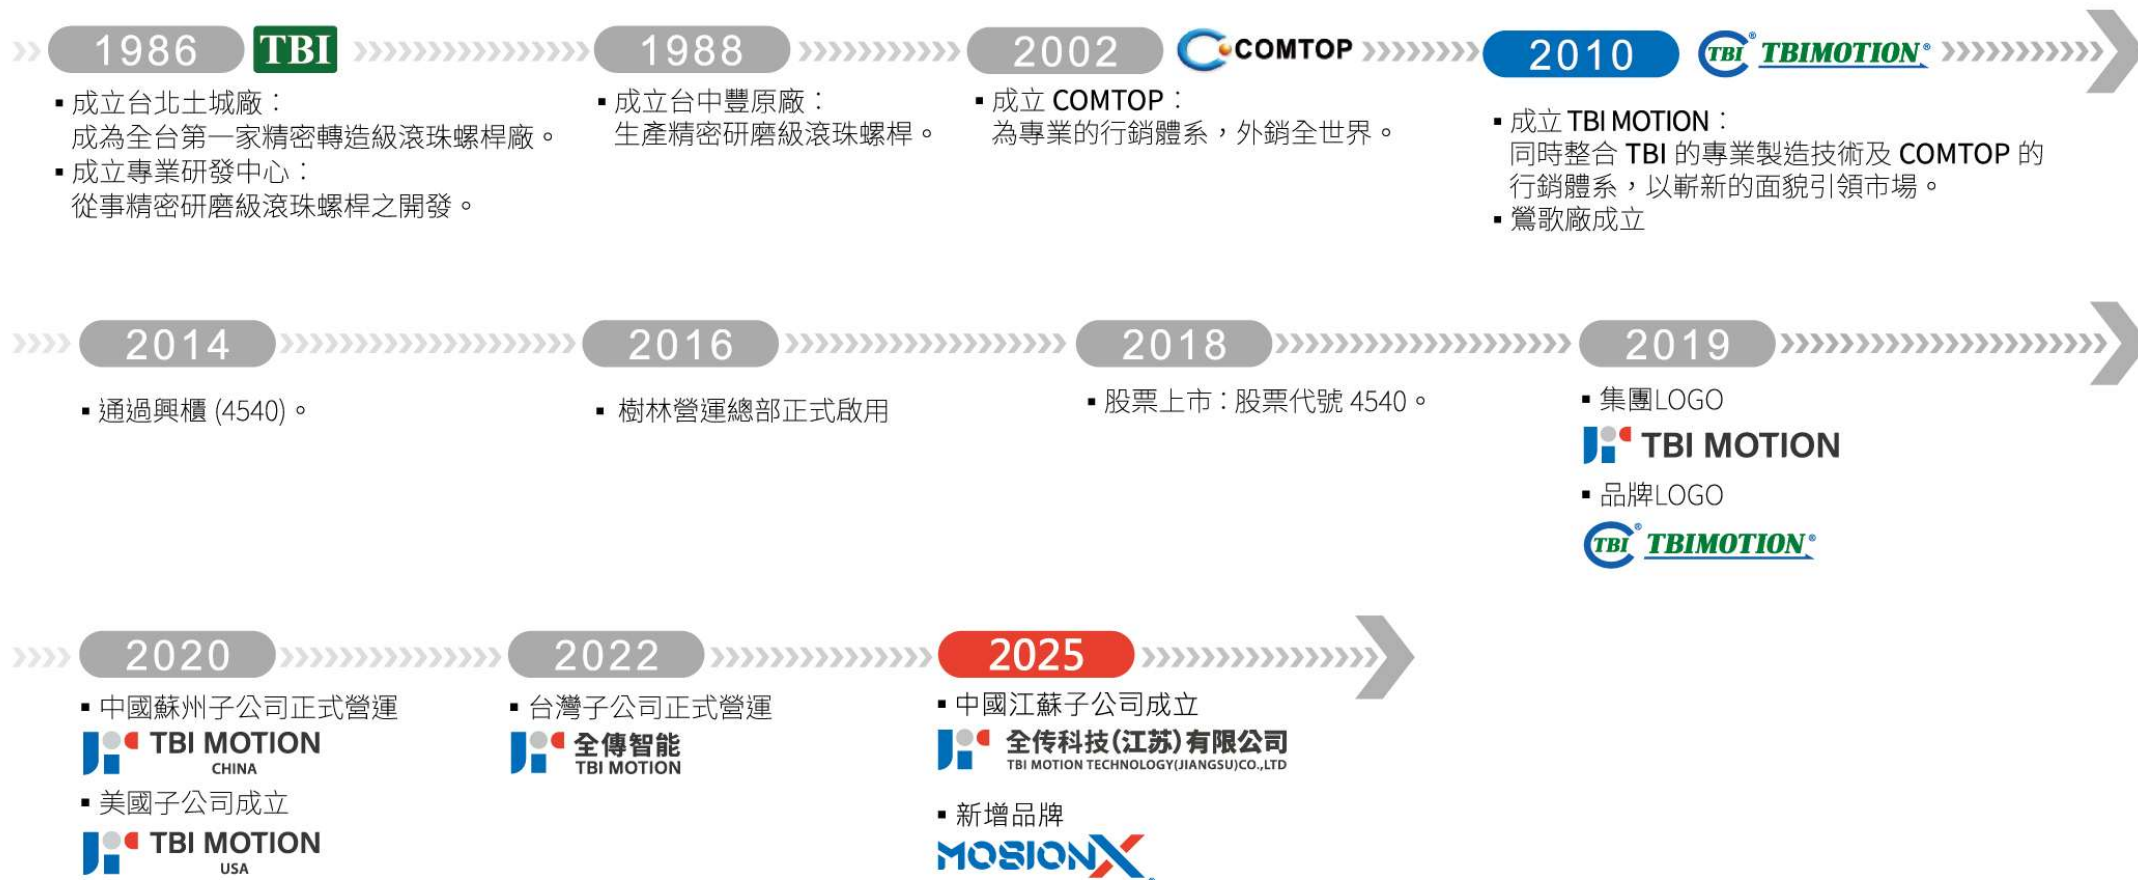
1986 TBI

▪ 成立台北土城廠：
成為全台第一家精密轉造級滾珠螺桿廠。
▪ 成立專業研發中心：
從事精密研磨級滾珠螺桿之開發。

1988

▪ 成立台中豐原廠：
生產精密研磨級滾珠螺桿。

2002 COMTOP

▪ 成立 COMTOP：
為專業的行銷體系，外銷全世界。

2010 TBI TBIMOTION®

▪ 成立 TBI MOTION：
同時整合 TBI 的專業製造技術及 COMTOP 的行銷體系，以嶄新的面貌引領市場。
▪ 鶯歌廠成立

2014

▪ 通過興櫃 (4540)。

2016

▪ 樹林營運總部正式啟用

2018

▪ 股票上市：股票代號 4540。

2019

▪ 集團LOGO
TBI MOTION
▪ 品牌LOGO
TBI TBIMOTION®

2020

▪ 中國蘇州子公司正式營運
TBI MOTION CHINA
▪ 美國子公司成立
TBI MOTION USA

2022

▪ 台灣子公司正式營運
全傳智能 TBI MOTION

2025

▪ 中國江蘇子公司成立
全传科技(江苏)有限公司 TBI MOTION TECHNOLOGY(JIANGSU)CO.,LTD
▪ 新增品牌
MOSIONX